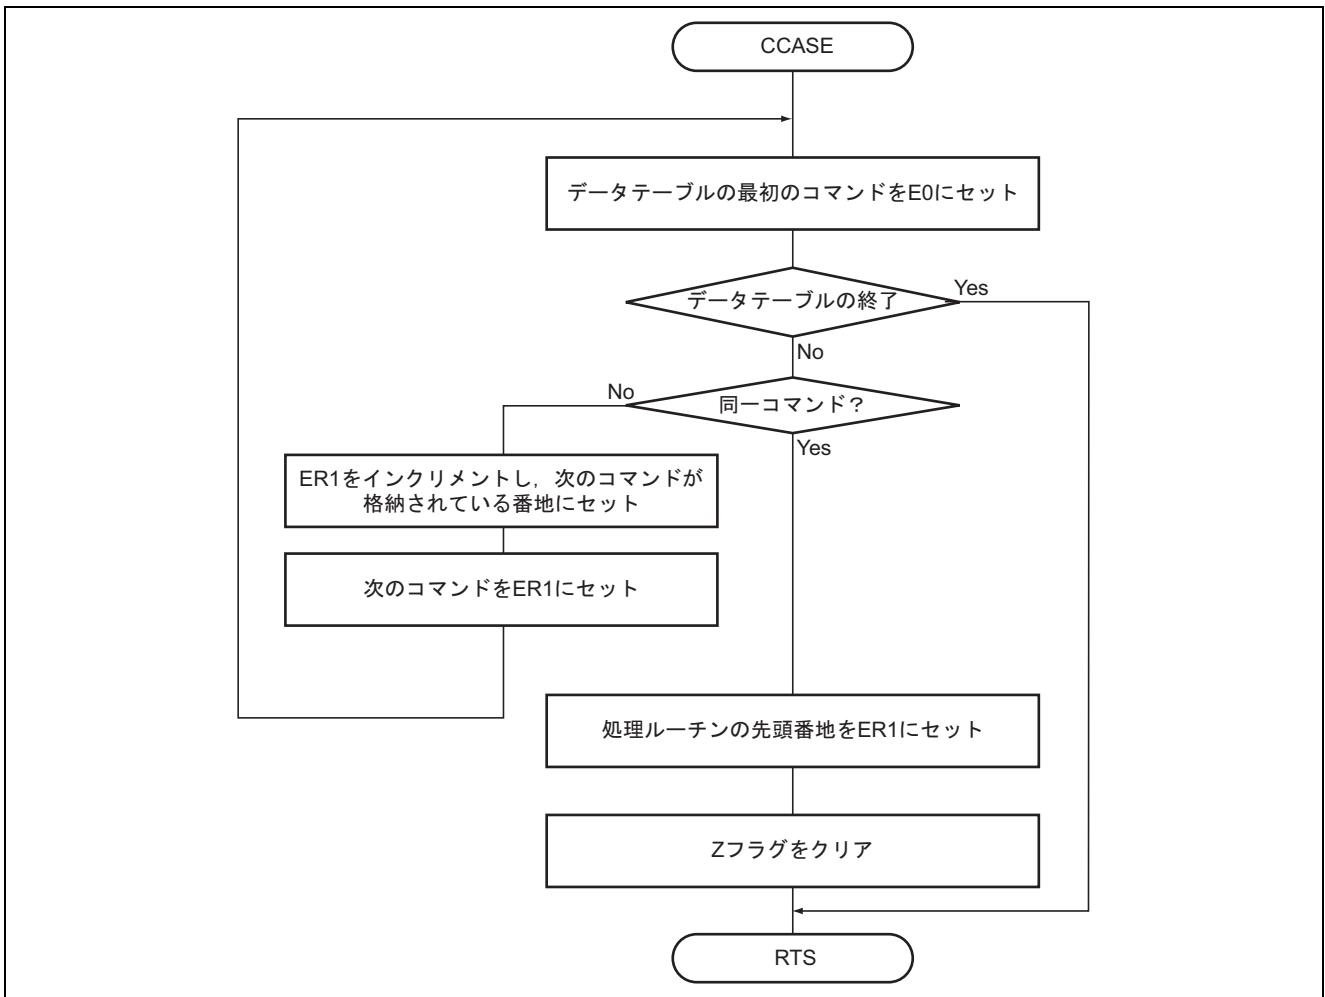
CCASE

データテーブルの最初のコマンドをE0にセット

データテーブルの終了

Yes

No

同一コマンド?

No

Yes

ER1をインクリメントし，次のコマンドが格納されている番地にセット

次のコマンドをER1にセット

処理ルーチンの先頭番地をER1にセット

Zフラグをクリア

RTS